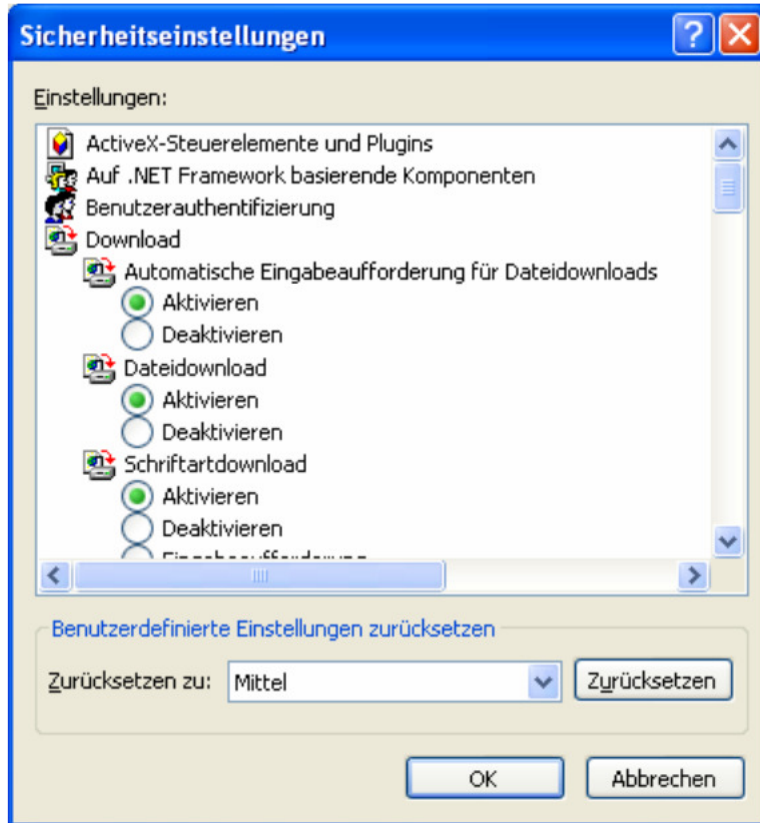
Sicherheitseinstellungen

Einstellungen:

ActiveX-Steuerelemente und Plugins
Auf .NET Framework basierende Komponenten
Benutzerauthentifizierung
Download
Automatische Eingabeaufforderung für Dateidownloads
Aktivieren
Deaktivieren
Dateidownload
Aktivieren
Deaktivieren
Schriftartdownload
Aktivieren
Deaktivieren
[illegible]

Benutzerdefinierte Einstellungen zurücksetzen

Zurücksetzen zu: Mittel

Zurücksetzen

OK

Abbrechen